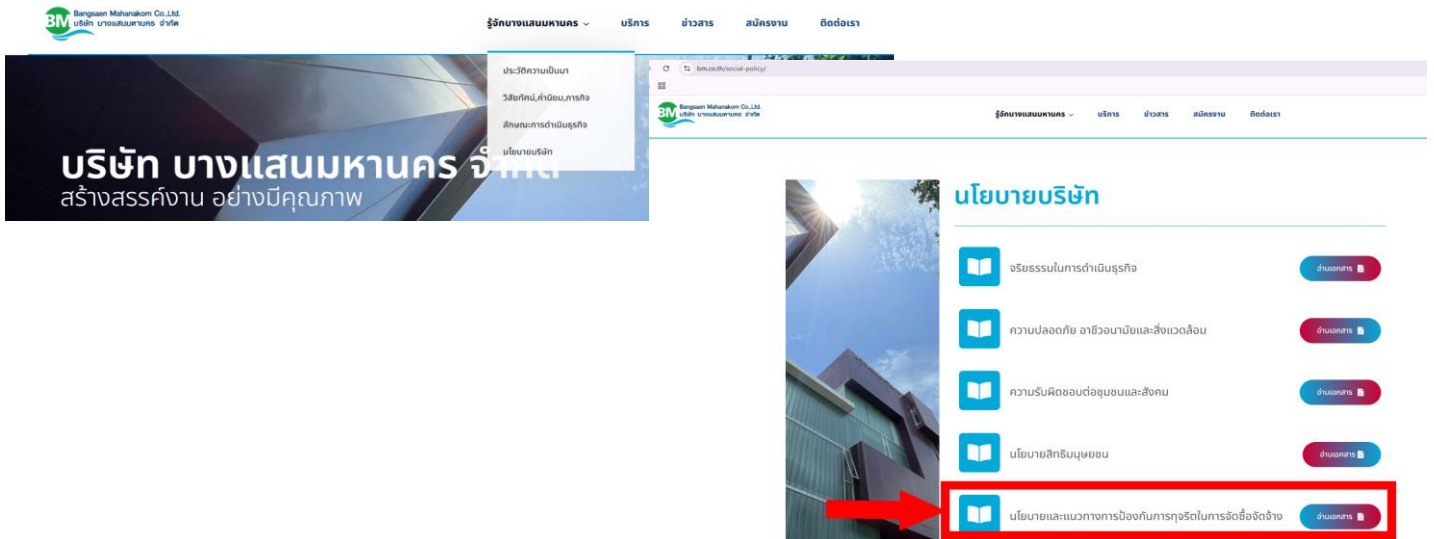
BM Bangsaen Mahanakorn Co.,Ltd. บริษัท บางแสนมหานคร จำกัด

รู้จักบางแสนมหานคร บริการ ข่าวสาร สมัครงาน ติดต่อเรา

ประวัติความเป็นมา
วิสัยทัศน์,ค่านิยม,ภารกิจ
ลักษณะการดำเนินธุรกิจ
นโยบายบริษัท

บริษัท บางแสนมหานคร จำกัด
สร้างสรรค์งาน อย่างมีคุณภาพ

bm.co.th/social-policy/

BM Bangsaen Mahanakorn Co.,Ltd. บริษัท บางแสนมหานคร จำกัด

รู้จักบางแสนมหานคร บริการ ข่าวสาร สมัครงาน ติดต่อเรา

นโยบายบริษัท

จริยธรรมในการดำเนินธุรกิจ อ่านเอกสาร

ความปลอดภัย อาชีวอนามัยและสิ่งแวดล้อม อ่านเอกสาร

ความรับผิดชอบต่อชุมชนและสังคม อ่านเอกสาร

นโยบายสิทธิมนุษยชน อ่านเอกสาร

นโยบายและแนวทางการป้องกันการทุจริตในการจัดซื้อจัดจ้าง อ่านเอกสาร